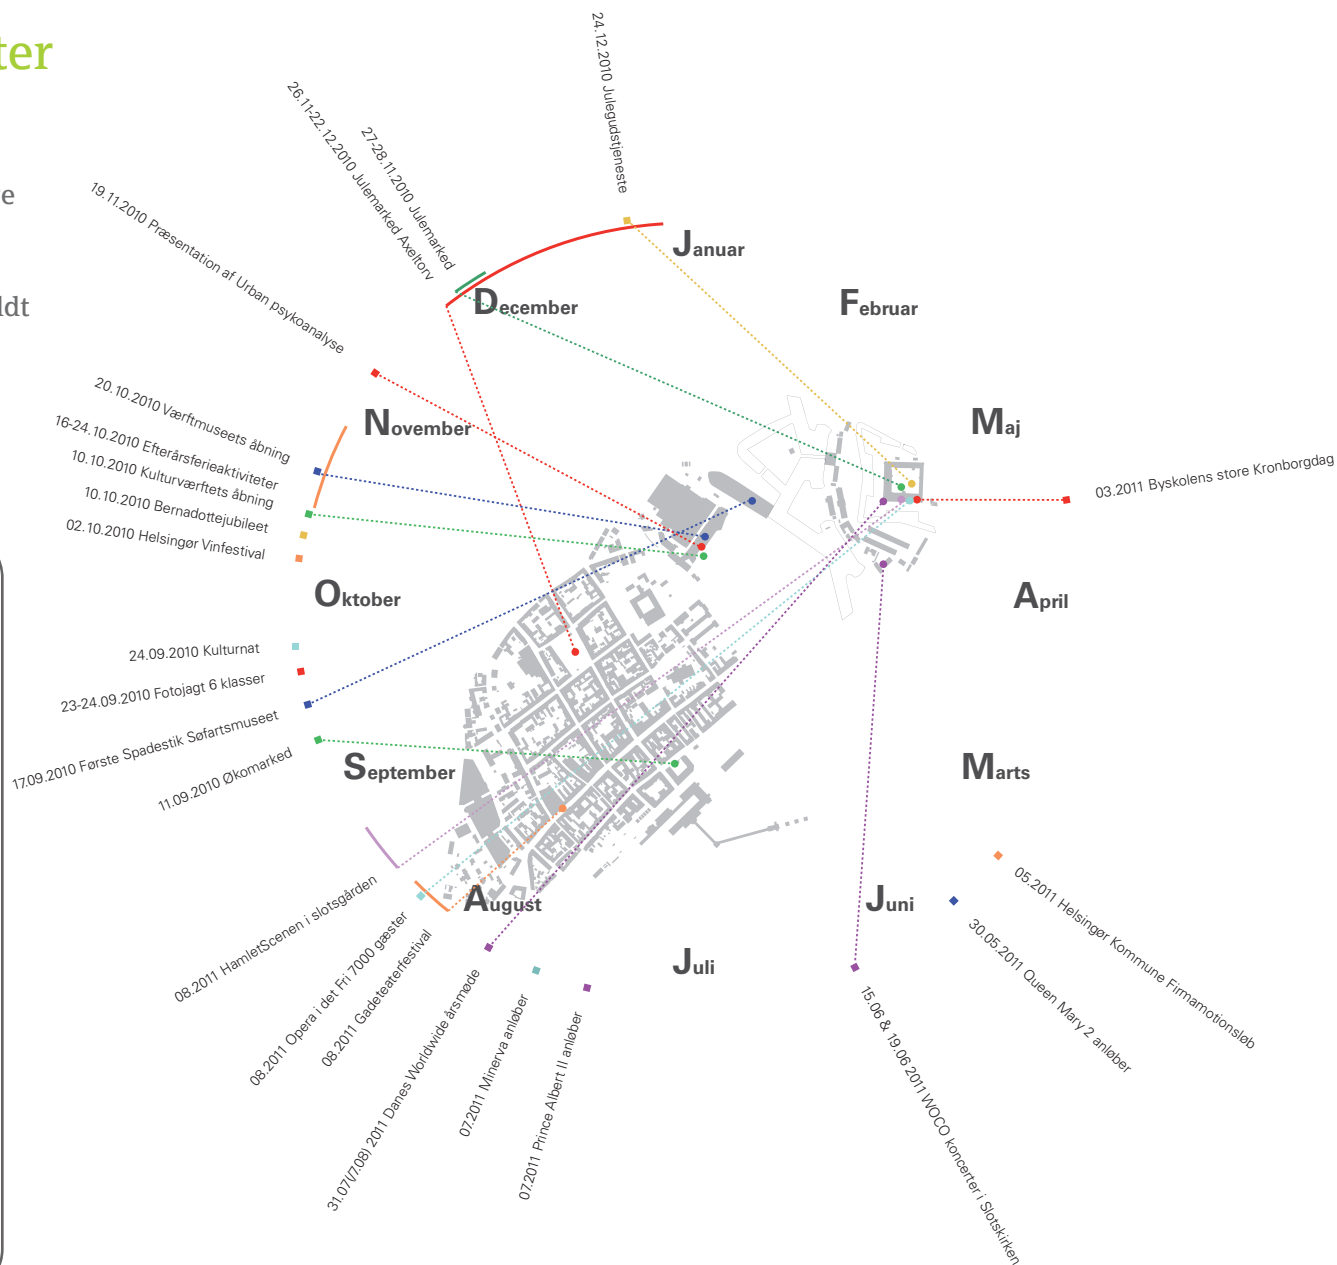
ter

e

ldt

24.12.2010 Julegudstjeneste

27-28.11.2010 Julemarked

26.11-22.12.2010 Julemarked Axeltorv

19.11.2010 Præsentation af Urban psykoanalyse

Januar

December

Februar

Maj

03.2011 Byskolens store Kronborgdag

November

20.10.2010 Værftmuseets åbning

16-24.10.2010 Efterårsferieaktiviteter

10.10.2010 Kulturværftets åbning

10.10.2010 Bernadottejubileet

02.10.2010 Helsingør Vinfestival

Oktober

April

24.09.2010 Kulturnat

23-24.09.2010 Fotojagt 6 klasser

17.09.2010 Første Spadestik Søfartsmuseet

11.09.2010 Økomarked

September

Marts

05.2011 Helsingør Kommune Firmamotionsløb

Juni

30.05.2011 Queen Mary 2 anløber

August

Juli

08.2011 HamletScenen i slotsgården

08.2011 Opera i det Fri 7000 gæster

08.2011 Gadeteaterfestival

31.07/7/08) 2011 Danes Worldwide årsmøde

07.2011 Minerva anløber

07.2011 Prince Albert II anløber

15.06 & 19.06 2011 WOCO koncerter i Slotskirken